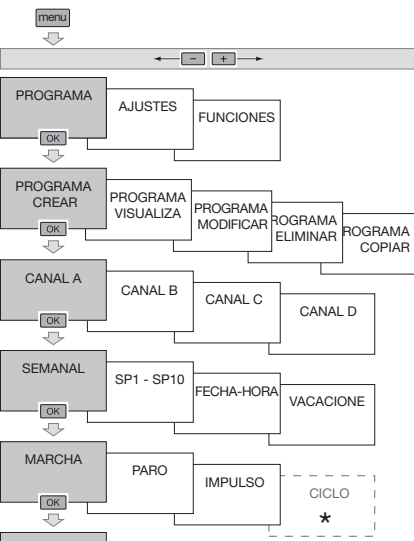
menu

— +

PROGRAMA

AJUSTES

FUNCIONES

OK

PROGRAMA CREAR

PROGRAMA VISUALIZA

PROGRAMA MODIFICAR

ROGRAMA ELIMINAR

ROGRAMA COPIAR

OK

CANAL A

CANAL B

CANAL C

CANAL D

OK

SEMANAL

SP1 - SP10

FECHA-HORA

VACACIONE

OK

MARCHA

PARO

IMPULSO

CICLO

*

OK